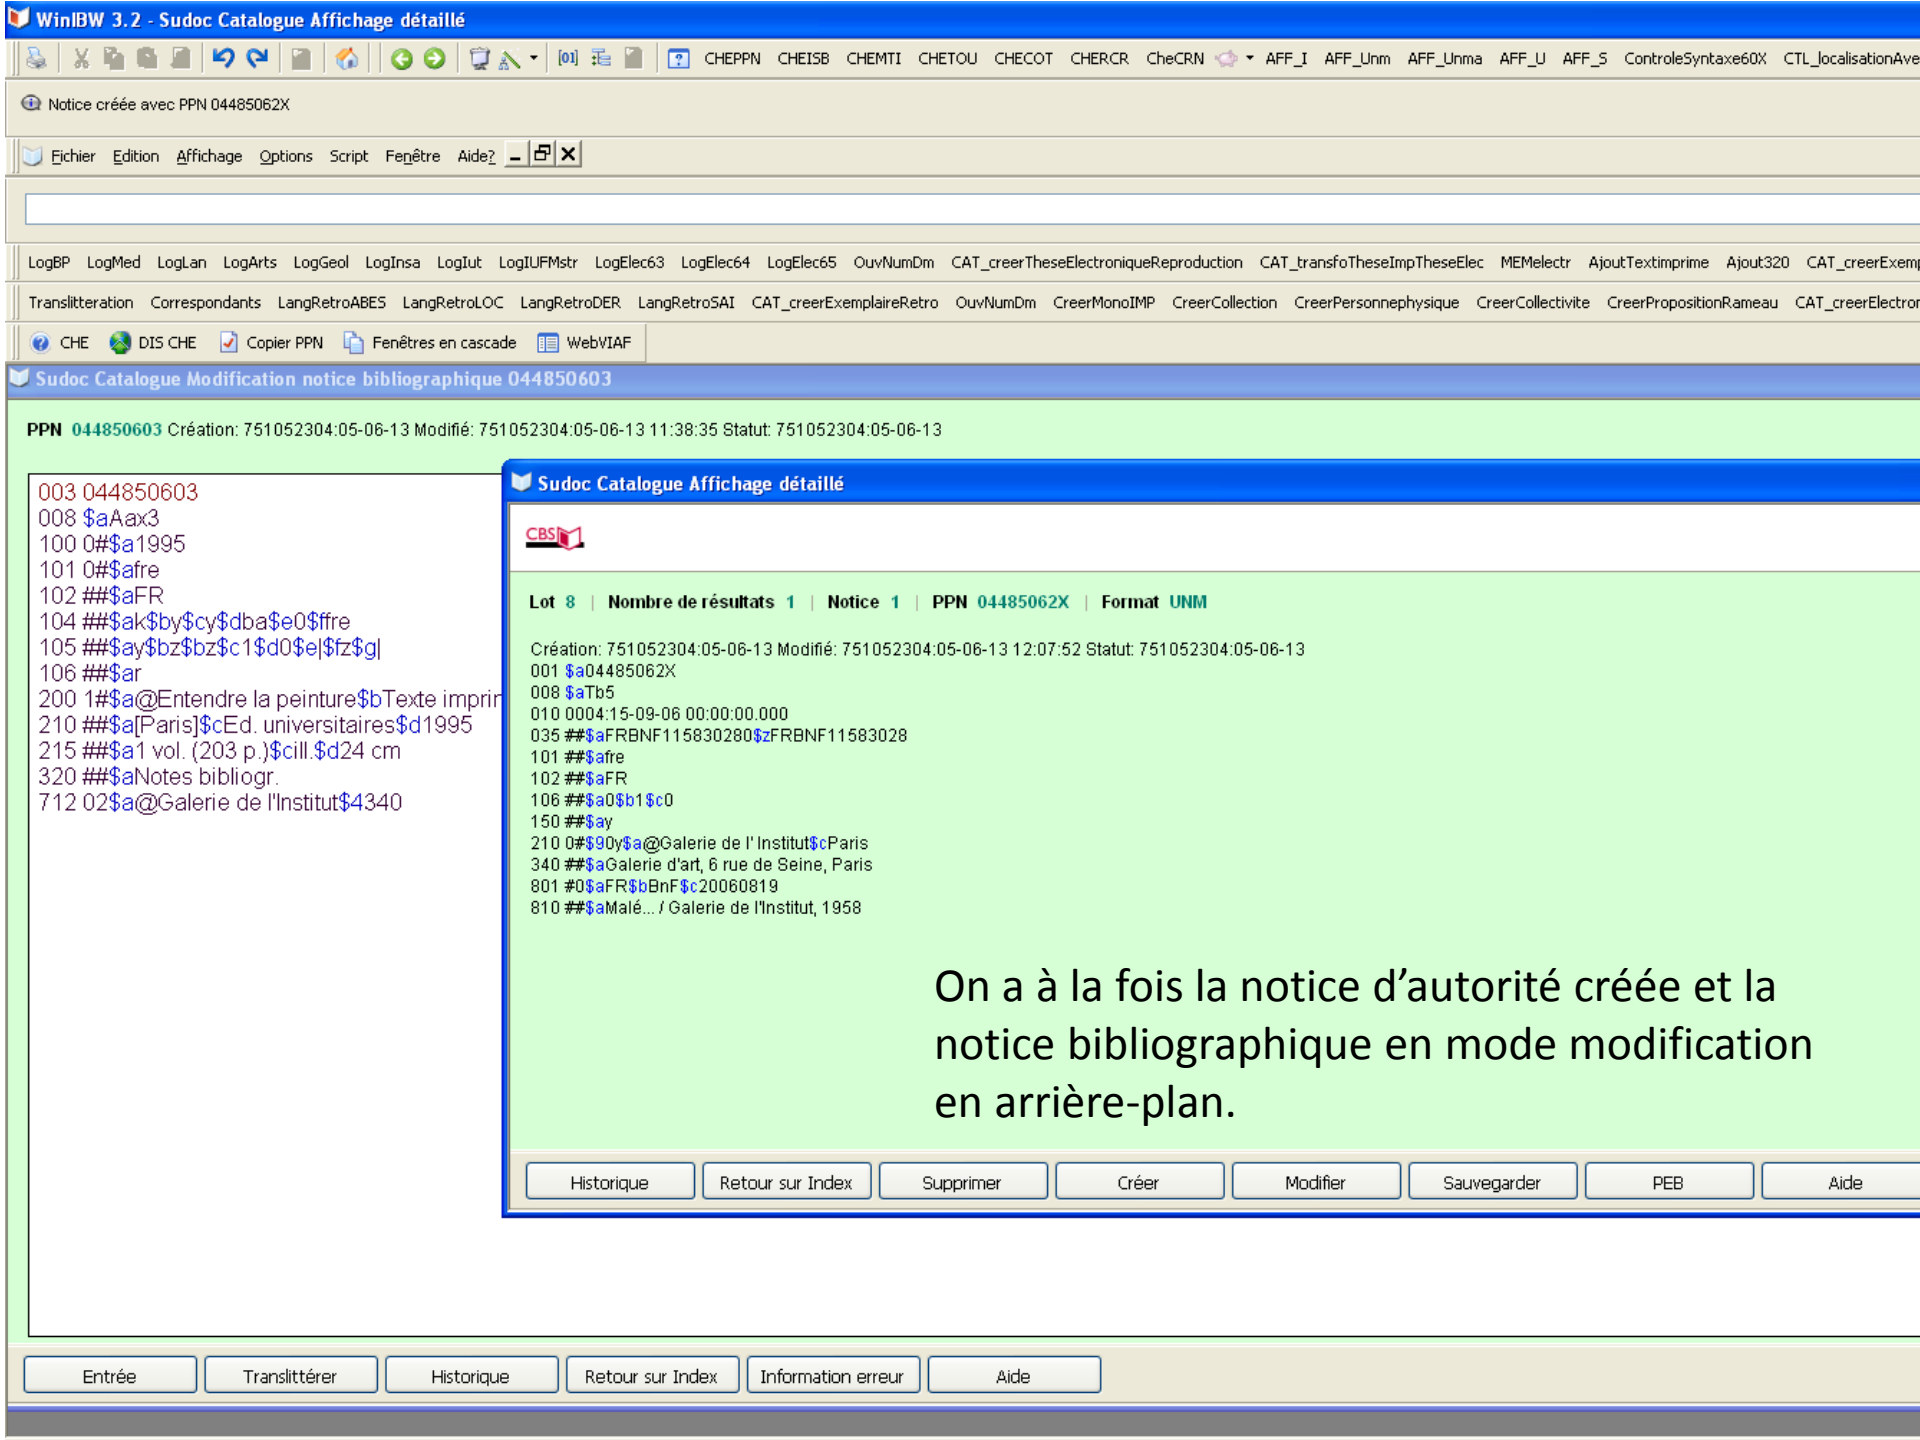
WinIBW 3.2 - Sudoc Catalogue Affichage détaillé

CHEPPN CHEISB CHEMTI CHETOU CHECOT CHERCR CheCRN AFF_I AFF_Unm AFF_Unma AFF_U AFF_S ControleSyntaxe60X CTL_localisationAve

Notice créée avec PPN 04485062X

Fichier Edition Affichage Options Script Fenêtre Aide?

LogBP LogMed LogLan LogArts LogGeol LogInsa LogIut LogIUFMstr LogElec63 LogElec64 LogElec65 OuvNumDm CAT_creerTheseElectroniqueReproduction CAT_transfoTheseImpTheseElec MEMelectr AjoutTextimprime Ajout320 CAT_creerExem

Translitteration Correspondants LangRetroABES LangRetroLOC LangRetroDER LangRetroSAI CAT_creerExemplaireRetro OuvNumDm CreerMonoIMP CreerCollection CreerPersonnephysique CreerCollectivite CreerPropositionRameau CAT_creerElectron

CHE DIS CHE Copier PPN Fenêtres en cascade WebVIAF

Sudoc Catalogue Modification notice bibliographique 044850603

PPN 044850603 Création: 751052304:05-06-13 Modifié: 751052304:05-06-13 11:38:35 Statut: 751052304:05-06-13

003 044850603
008 $aAax3
100 0#$a1995
101 0#$afre
102 ##$aFR
104 ##$ak$by$cy$dba$e0$ffre
105 ##$ay$bz$bz$c1$d0$e|$fz$g|
106 ##$ar
200 1#$a@Entendre la peinture$bTexte imprir
210 ##$a[Paris]$cEd. universitaires$d1995
215 ##$a1 vol. (203 p.)$cill.$d24 cm
320 ##$aNotes bibliogr.
712 02$a@Galerie de l'Institut$4340

Sudoc Catalogue Affichage détaillé

CBS

Lot 8 | Nombre de résultats 1 | Notice 1 | PPN 04485062X | Format UNM

Création: 751052304:05-06-13 Modifié: 751052304:05-06-13 12:07:52 Statut: 751052304:05-06-13
001 $a04485062X
008 $aTb5
010 0004:15-09-06 00:00:00.000
035 ##$aFRBNF115830280$zFRBNF11583028
101 ##$afre
102 ##$aFR
106 ##$a0$b1$c0
150 ##$ay
210 0#$90y$a@Galerie de l' Institut$cParis
340 ##$aGalerie d'art, 6 rue de Seine, Paris
801 #0$aFR$bBnF$c20060819
810 ##$aMalé... / Galerie de l'Institut, 1958

On a à la fois la notice d'autorité créée et la notice bibliographique en mode modification en arrière-plan.

Historique Retour sur Index Supprimer Créer Modifier Sauvegarder PEB Aide

Entrée Translittérer Historique Retour sur Index Information erreur Aide